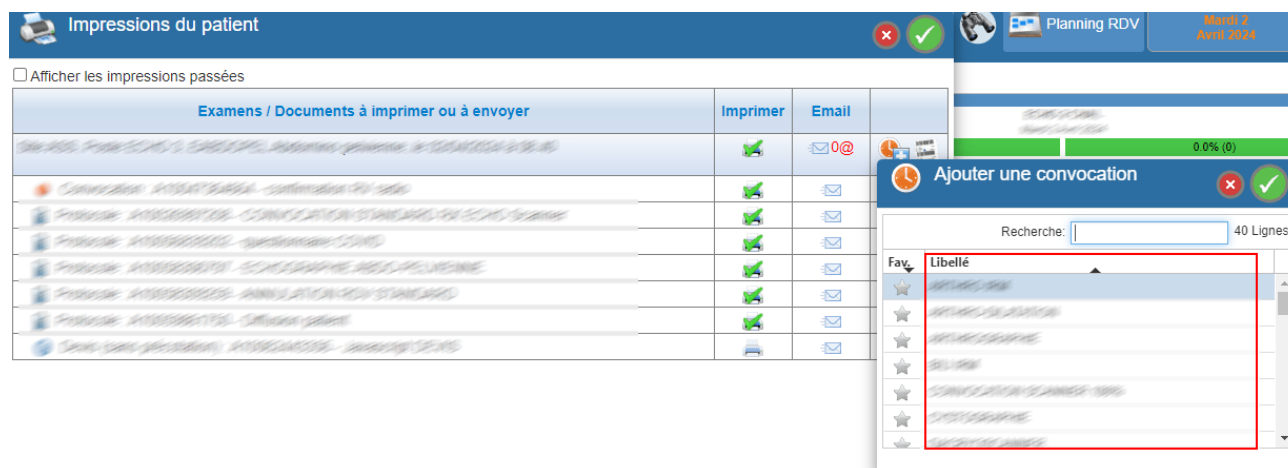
Impressions du patient

Planning RDV

Mardi 2
Avril 2024

Afficher les impressions passées

| Examens / Documents à imprimer ou à envoyer | Imprimer | Email |
|---|---|---|
| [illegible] | | 0@ |
| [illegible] | | |
| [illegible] | | |
| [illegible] | | |
| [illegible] | | |
| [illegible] | | |
| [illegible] | | |
| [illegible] | | |

0.0% (0)

Ajouter une convocation

Recherche:

40 Lignes

| Fav. | Libellé |
|---|---|
| | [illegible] |
| | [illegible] |
| | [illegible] |
| | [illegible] |
| | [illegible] |
| | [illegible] |
| | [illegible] |